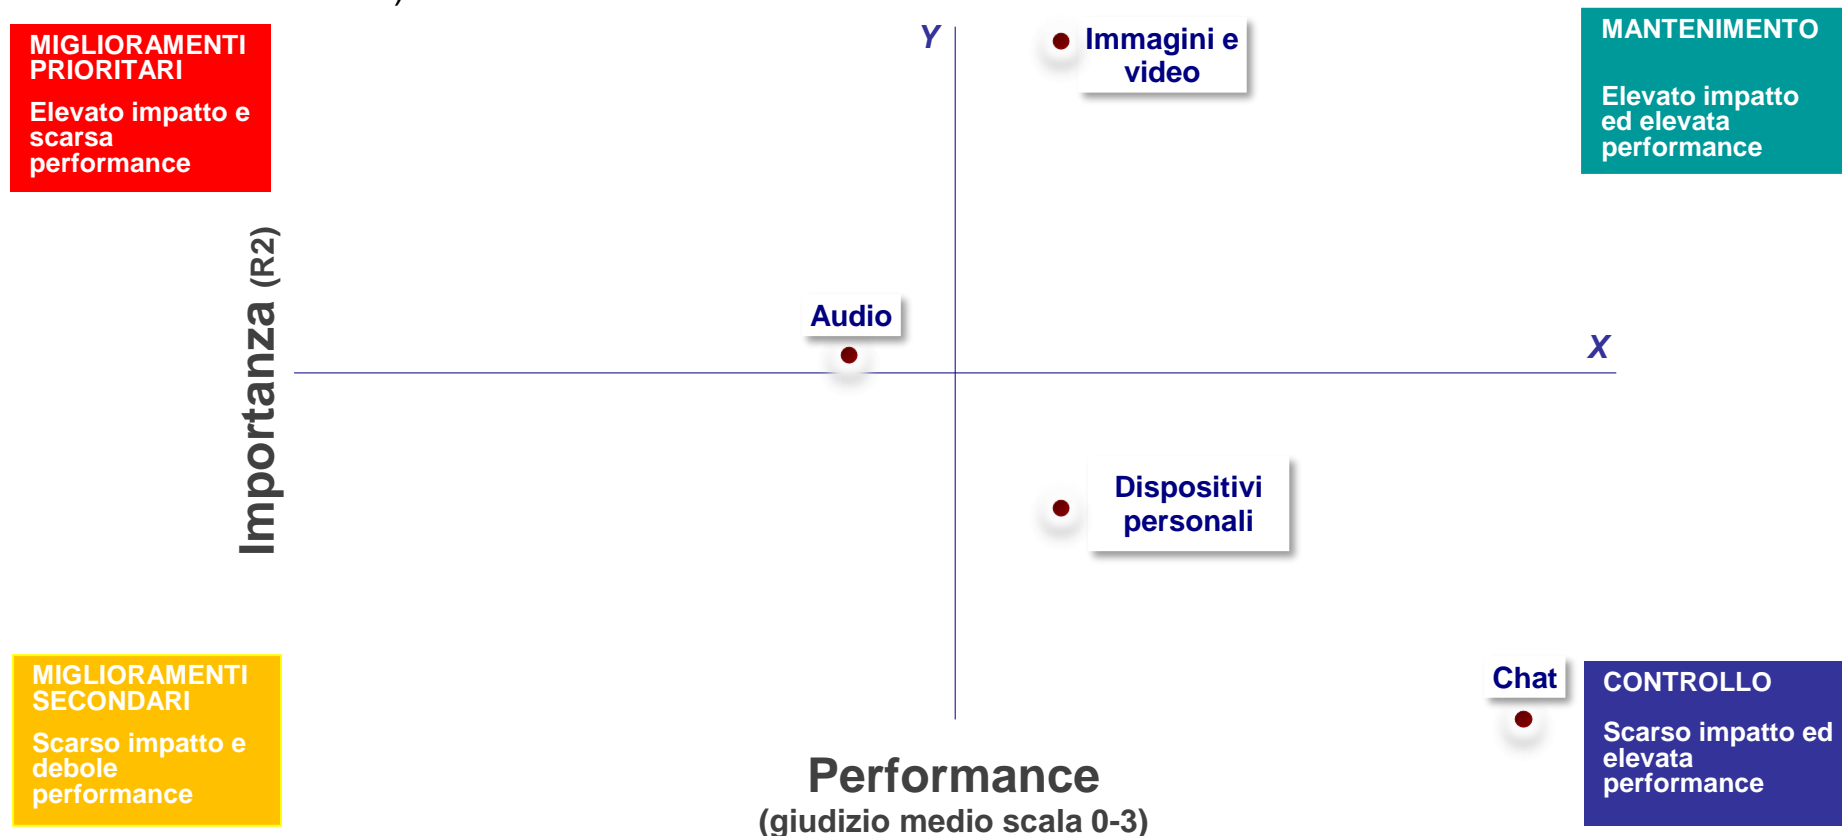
MIGLIORAMENTI PRIORITARI

Elevato impatto e scarsa performance

Y

Immagini e video

MANTENIMENTO

Elevato impatto ed elevata performance

Importanza (R2)

Audio

X

Dispositivi personali

MIGLIORAMENTI SECONDARI

Scarso impatto e debole performance

Chat

CONTROLLO

Scarso impatto ed elevata performance

Performance
(giudizio medio scala 0-3)